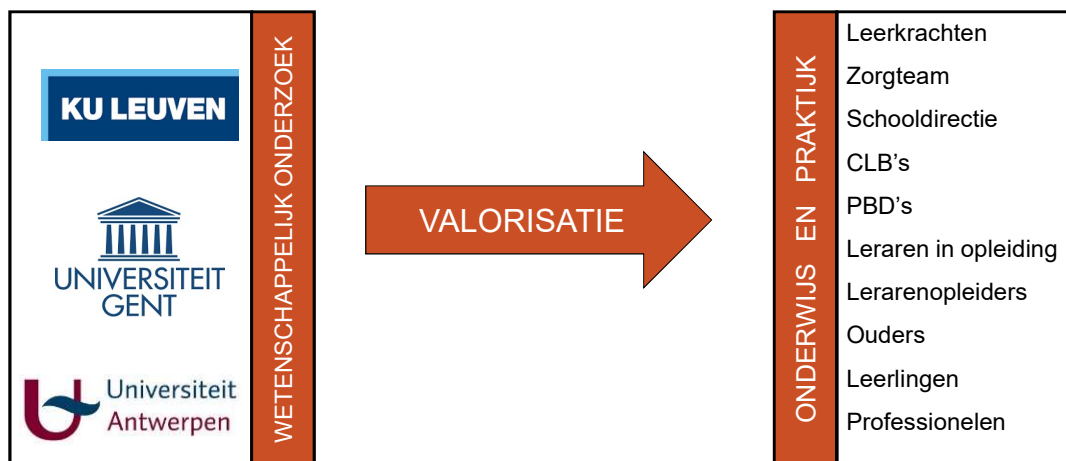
KU LEUVEN

UNIVERSITEIT GENT

Universiteit Antwerpen

WETENSCHAPPELIJK ONDERZOEK

VALORISATIE

ONDERWIJS EN PRAKTIJK

Leerkrachten
Zorgteam
Schooldirectie
CLB's
PBD's
Leraren in opleiding
Lerarenopleiders
Ouders
Leerlingen
Professionelen